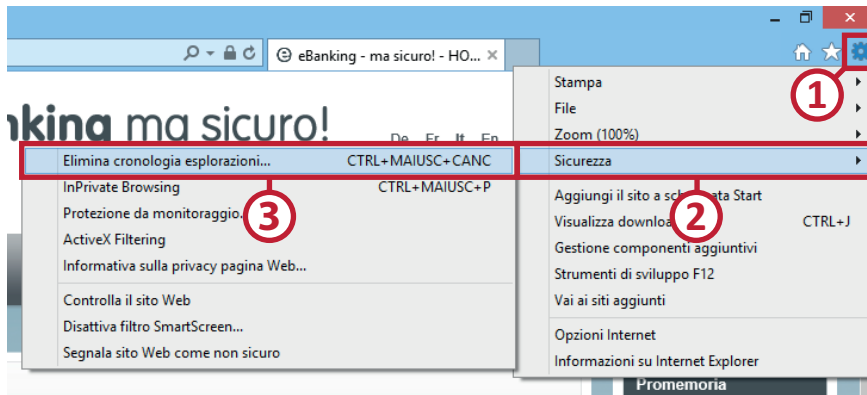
eBanking - ma sicuro! - HO...

nking ma sicuro!

De Fr It En

Stampa
File
Zoom (100%)
Sicurezza
Aggiungi il sito a sch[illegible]ata Start
Visualizza downloa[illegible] CTRL+J
Gestione componenti aggiuntivi
Strumenti di sviluppo F12
Vai ai siti aggiunti
Opzioni Internet
Informazioni su Internet Explorer

Elimina cronologia esplorazioni... CTRL+MAIUSC+CANC
InPrivate Browsing CTRL+MAIUSC+P
Protezione da monitoraggio...
ActiveX Filtering
Informativa sulla privacy pagina Web...
Controlla il sito Web
Disattiva filtro SmartScreen...
Segnala sito Web come non sicuro

1
2
3

Promemoria